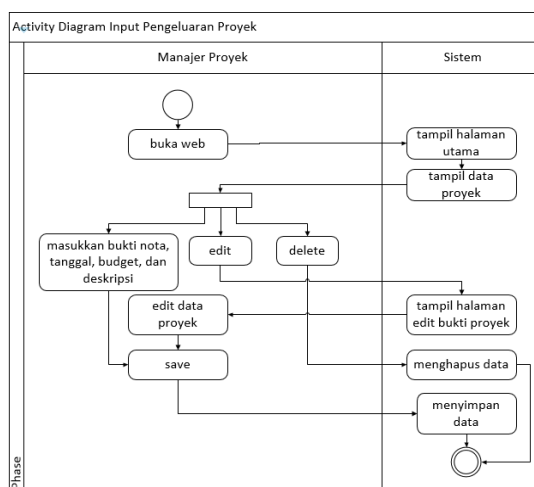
Activity Diagram Input Pengeluaran Proyek

Manajer Proyek

Sistem

buka web

tampil halaman utama

tampil data proyek

masukkan bukti nota, tanggal, budget, dan deskripsi

edit

delete

edit data proyek

tampil halaman edit bukti proyek

save

menghapus data

menyimpan data

Phase